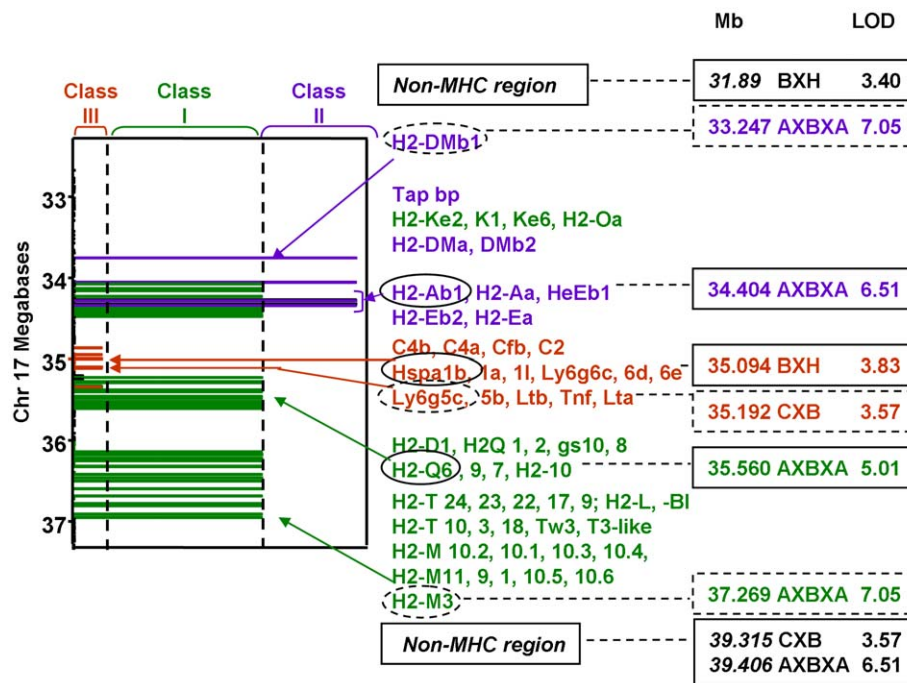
Mb LOD

Class III
Class I
Class II

Chr 17 Megabases
33
34
35
36
37

Non-MHC region

| 31.89 | BXH | 3.40 |
|---|---|---|
| 33.247 | AXBXA | 7.05 |

H2-DMb1
Tap bp
H2-Ke2, K1, Ke6, H2-Oa
H2-DMa, DMb2
H2-Ab1, H2-Aa, HeEb1
H2-Eb2, H2-Ea
C4b, C4a, Cfb, C2
Hspa1b, 1a, 1l, Ly6g6c, 6d, 6e
Ly6g5c, 5b, Ltb, Tnf, Lta
H2-D1, H2Q 1, 2, gs10, 8
H2-Q6, 9, 7, H2-10
H2-T 24, 23, 22, 17, 9; H2-L, -Bl
H2-T 10, 3, 18, Tw3, T3-like
H2-M 10.2, 10.1, 10.3, 10.4,
H2-M11, 9, 1, 10.5, 10.6
H2-M3

| 34.404 | AXBXA | 6.51 |
|---|---|---|
| 35.094 | BXH | 3.83 |
| 35.192 | CXB | 3.57 |
| 35.560 | AXBXA | 5.01 |
| 37.269 | AXBXA | 7.05 |

Non-MHC region

| 39.315 | CXB | 3.57 |
|---|---|---|
| 39.406 | AXBXA | 6.51 |